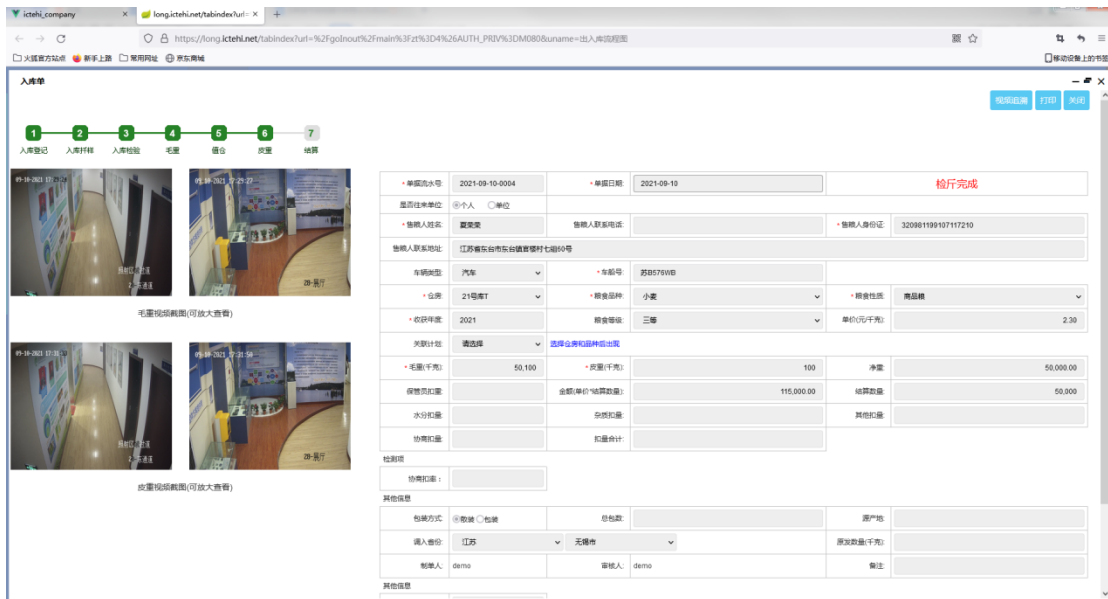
ictehi_company × long.ictehi.net/tabindex?url= × +

← → C https://long.ictehi.net/tabindex?url=%2FgoInout%2Fmain%3Fzt%3D4%26AUTH_PRIV%3DM080&uname=出入库流程图

火狐官方站点 新手上路 常用网址 京东商城 移动设备上的书签

入库单

视频追溯 打印 关闭

1 入库登记 2 入库扦样 3 入库检验 4 毛重 5 值仓 6 皮重 7 结算

09-10-2021 17:29:27
09-10-2021 17:29:27
毛重视频截图(可放大查看)

09-10-2021 17:31:50
09-10-2021 17:31:50
皮重视频截图(可放大查看)

| * 单据流水号: | 2021-09-10-0004 | * 单据日期: | 2021-09-10 | 检斤完成 | |
|---|---|---|---|---|---|
| 是否往来单位: | ◉个人 ○单位 | | | | |
| * 售粮人姓名: | 夏荣荣 | 售粮人联系电话: | | * 售粮人身份证: | 320981199107117210 |
| 售粮人联系地址: | 江苏省东台市东台镇官塘村七组60号 | | | | |
| 车辆类型: | 汽车 | * 车船号: | 苏B576WB | | |
| * 仓房: | 21号库T | * 粮食品种: | 小麦 | * 粮食性质: | 商品粮 |
| * 收获年度: | 2021 | 粮食等级: | 三等 | 单价(元/千克): | 2.30 |
| 关联计划: | 请选择 | 选择仓房和品种后出现 | | | |
| * 毛重(千克): | 50,100 | * 皮重(千克): | 100 | 净重: | 50,000.00 |
| 保管员扣重: | | 金额(单价*结算数量): | 115,000.00 | 结算数量: | 50,000 |
| 水分扣量: | | 杂质扣量: | | 其他扣量: | |
| 协商扣量: | | 扣量合计: | | | |

检测项

| 协商扣重: | |
|---|---|

其他信息

| 包装方式: | ◉散装 ○包装 | 总包数: | | 原产地: | |
|---|---|---|---|---|---|
| 调入省份: | 江苏 | 无锡市 | | 原发数量(千克): | |
| 制单人: | demo | 审核人: | demo | 备注: | |

其他信息